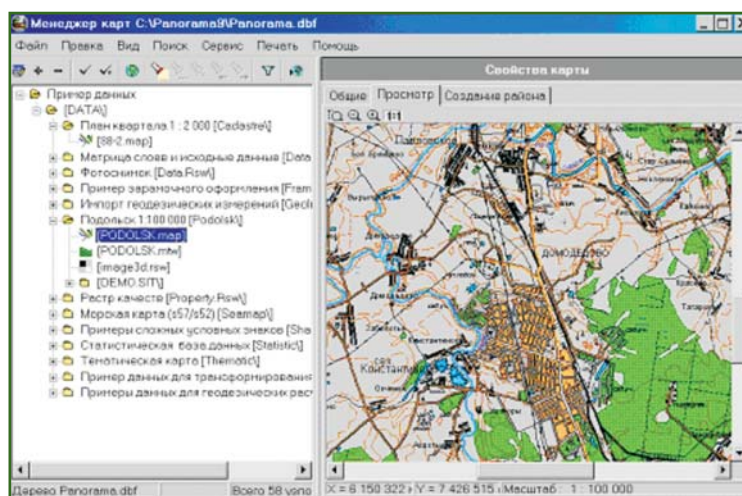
Менеджер карт C:\Panorama9\Panorama.dbf

Файл Правка Вид Поиск Сервис Печать Помощь

Пример данных
[DATA\]
План квартала 1 : 2 000 [Cadastre\]
[58-2.map]
Матрица слоев и исходные данные [Data
Фотоснимок [Data.Rsw\]
Пример зарамочного оформления [Fram
Импорт геодезических измерений [Geo
Подольск 1:100 000 [Podolsk\]
[PODOLSK.map]
[PODOLSK.mtw]
[image3d.rsw]
[DEMO.SIT\]
Растр качества [Property.Rsw\]
Морская карта (s57/s52) [Seamap\]
Примеры сложных условных знаков [Sha
Статистическая база данных [Statistic]
Тематическая карта [Thematic]
Пример данных для трансформирования
Примеры данных для геодезических рас

Свойства карты

Общие Просмотр Создание района

1:1

Подольск
Константиново

Дерево Panorama.dbf Всего 58 узло X = 6 150 322 ; Y = 7 426 515 ; Масштаб : 1 : 100 000